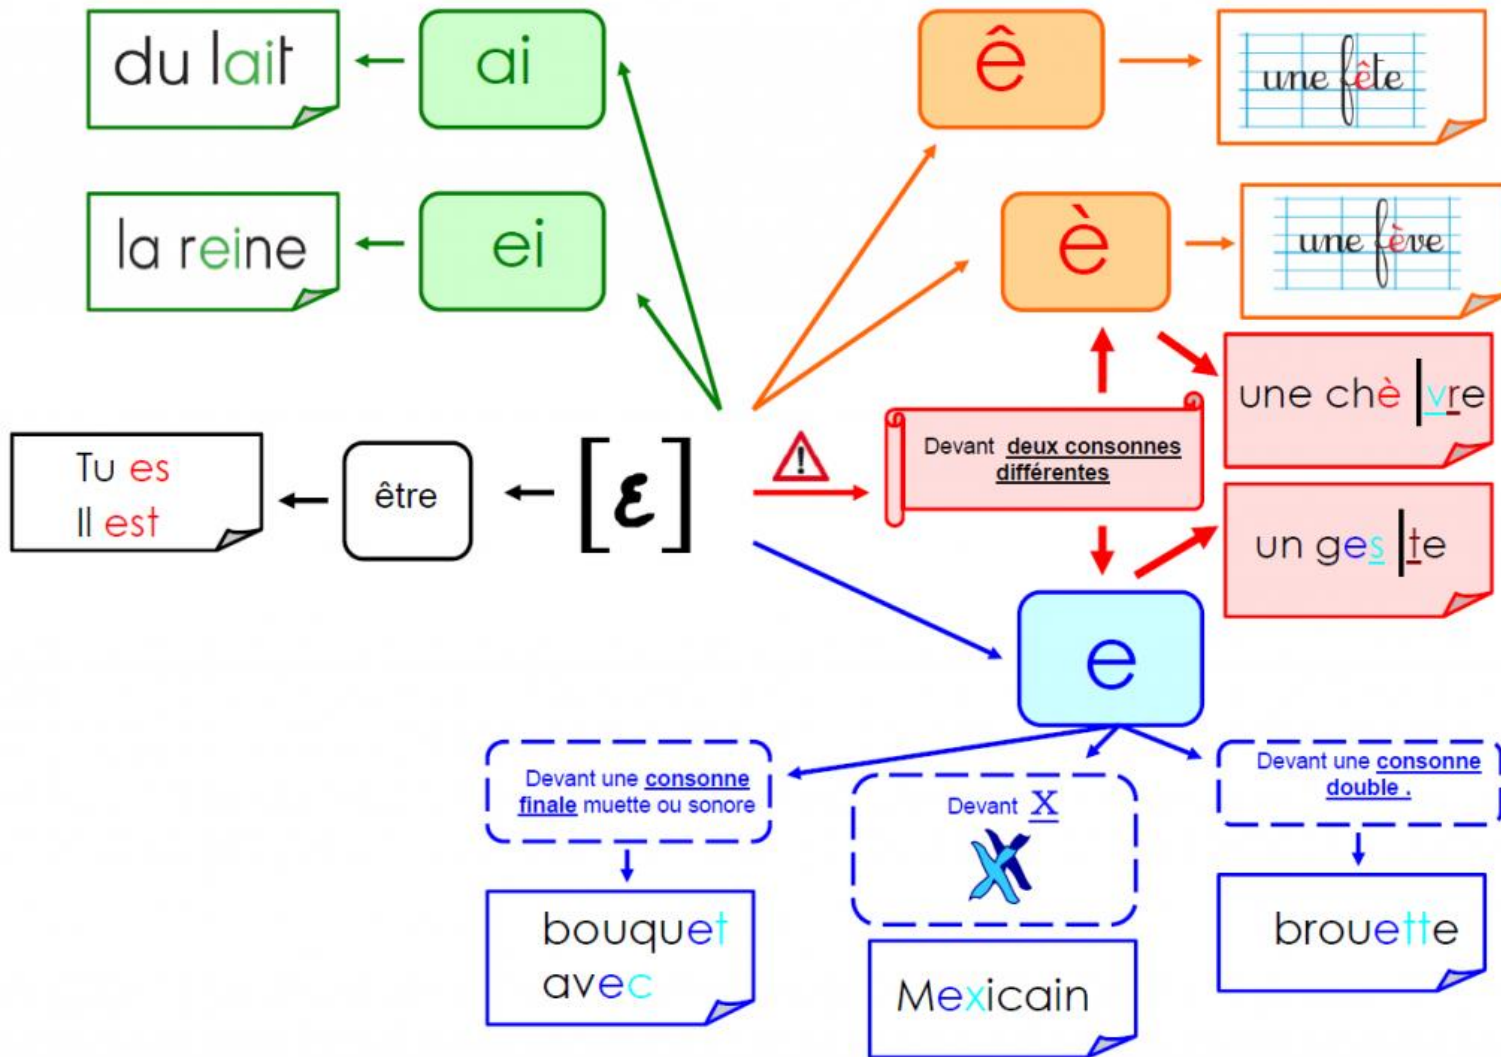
du lait

ai

la reine

ei

ê

une fête

è

une fève

Tu es
Il est

être

[ɛ]

Devant deux consonnes différentes

une chè | vre

un ges | te

e

Devant une consonne finale muette ou sonore

bouquet
avec

Devant X

Mexicain

Devant une consonne double .

brouette